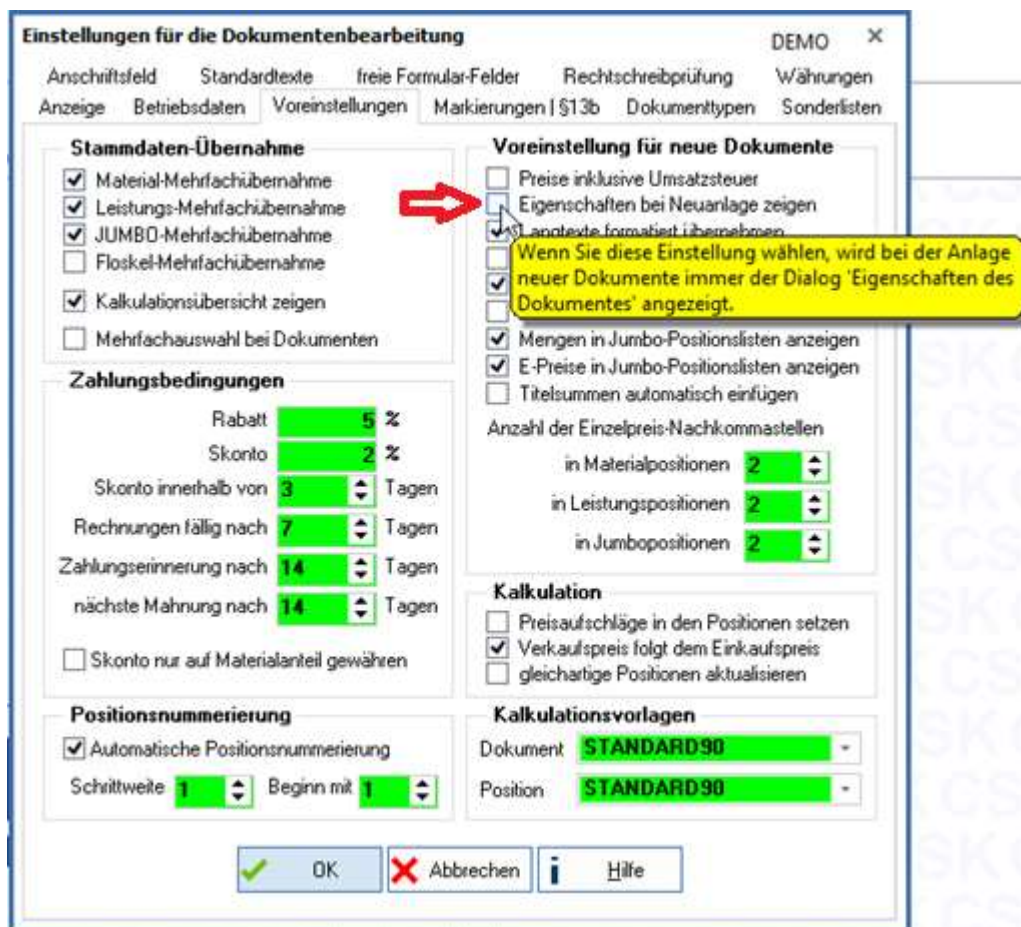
Einstellungen für die Dokumentenbearbeitung
DEMO ×

Anschriftsfeld | Standardtexte | freie Formular-Felder | Rechtschreibprüfung | Währungen
Anzeige | Betriebsdaten | Voreinstellungen | Markierungen | §13b | Dokumenttypen | Sonderlisten

Stammdaten-Übernahme
Material-Mehrfachübernahme
Leistungs-Mehrfachübernahme
JUMBO-Mehrfachübernahme
Floskel-Mehrfachübernahme
Kalkulationsübersicht zeigen
Mehrfachauswahl bei Dokumenten

Zahlungsbedingungen
Rabatt 5 %
Skonto 2 %
Skonto innerhalb von 3 Tagen
Rechnungen fällig nach 7 Tagen
Zahlungserinnerung nach 14 Tagen
nächste Mahnung nach 14 Tagen
Skonto nur auf Materialanteil gewähren

Positionsnummerierung
Automatische Positionsnummerierung
Schrittweite 1 Beginn mit 1

Voreinstellung für neue Dokumente
Preise inklusive Umsatzsteuer
Eigenschaften bei Neuanlage zeigen
Langtexte formatiert übernehmen
Wenn Sie diese Einstellung wählen, wird bei der Anlage neuer Dokumente immer der Dialog 'Eigenschaften des Dokumentes' angezeigt.
Mengen in Jumbo-Positionslisten anzeigen
E-Preise in Jumbo-Positionslisten anzeigen
Titelsummen automatisch einfügen
Anzahl der Einzelpreis-Nachkommastellen
in Materialpositionen 2
in Leistungspositionen 2
in Jumbopositionen 2

Kalkulation
Preisaufschläge in den Positionen setzen
Verkaufspreis folgt dem Einkaufspreis
gleichartige Positionen aktualisieren

Kalkulationsvorlagen
Dokument STANDARD90
Position STANDARD90

OK | Abbrechen | Hilfe